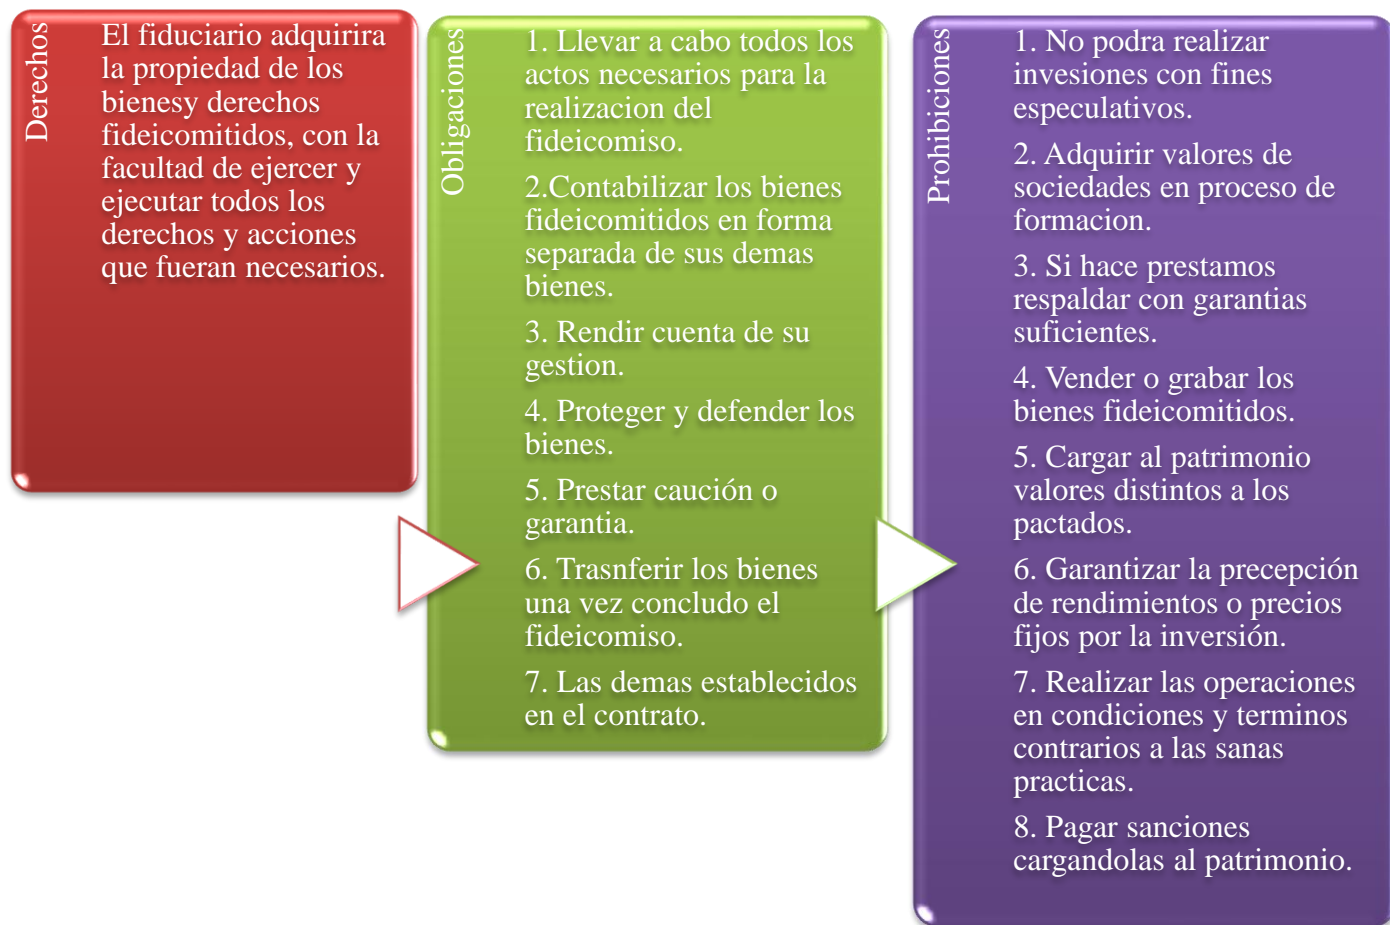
Derechos

El fiduciario adquirira la propiedad de los bienesy derechos fideicomitidos, con la facultad de ejercer y ejecutar todos los derechos y acciones que fueran necesarios.

Obligaciones

1. Llevar a cabo todos los actos necesarios para la realizacion del fideicomiso.

2.Contabilizar los bienes fideicomitidos en forma separada de sus demas bienes.

3. Rendir cuenta de su gestion.

4. Proteger y defender los bienes.

5. Prestar caución o garantia.

6. Trasnferir los bienes una vez concludo el fideicomiso.

7. Las demas establecidos en el contrato.

Prohibiciones

1. No podra realizar invesiones con fines especulativos.

2. Adquirir valores de sociedades en proceso de formacion.

3. Si hace prestamos respaldar con garantias suficientes.

4. Vender o grabar los bienes fideicomitidos.

5. Cargar al patrimonio valores distintos a los pactados.

6. Garantizar la precepción de rendimientos o precios fijos por la inversión.

7. Realizar las operaciones en condiciones y terminos contrarios a las sanas practicas.

8. Pagar sanciones cargandolas al patrimonio.